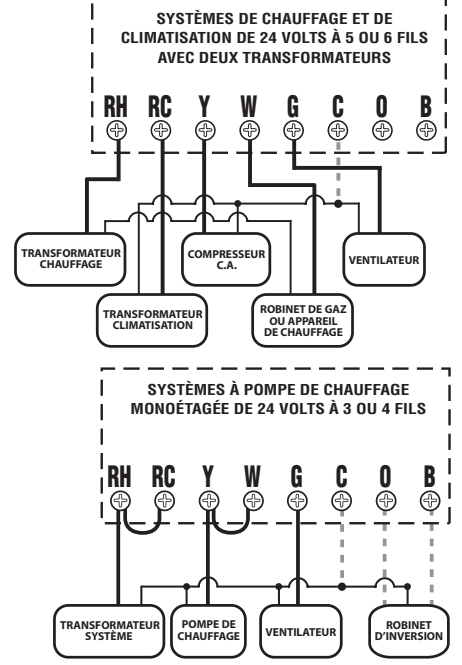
SYSTÈMES DE CHAUFFAGE ET DE CLIMATISATION DE 24 VOLTS À 5 OU 6 FILS AVEC DEUX TRANSFORMATEURS

RH RC Y W G C O B

TRANSFORMATEUR CHAUFFAGE

COMPRESSEUR C.A.

VENTILATEUR

TRANSFORMATEUR CLIMATISATION

ROBINET DE GAZ OU APPAREIL DE CHAUFFAGE

SYSTÈMES À POMPE DE CHAUFFAGE MONOÉTAGÉE DE 24 VOLTS À 3 OU 4 FILS

RH RC Y W G C O B

TRANSFORMATEUR SYSTÈME

POMPE DE CHAUFFAGE

VENTILATEUR

ROBINET D'INVERSION